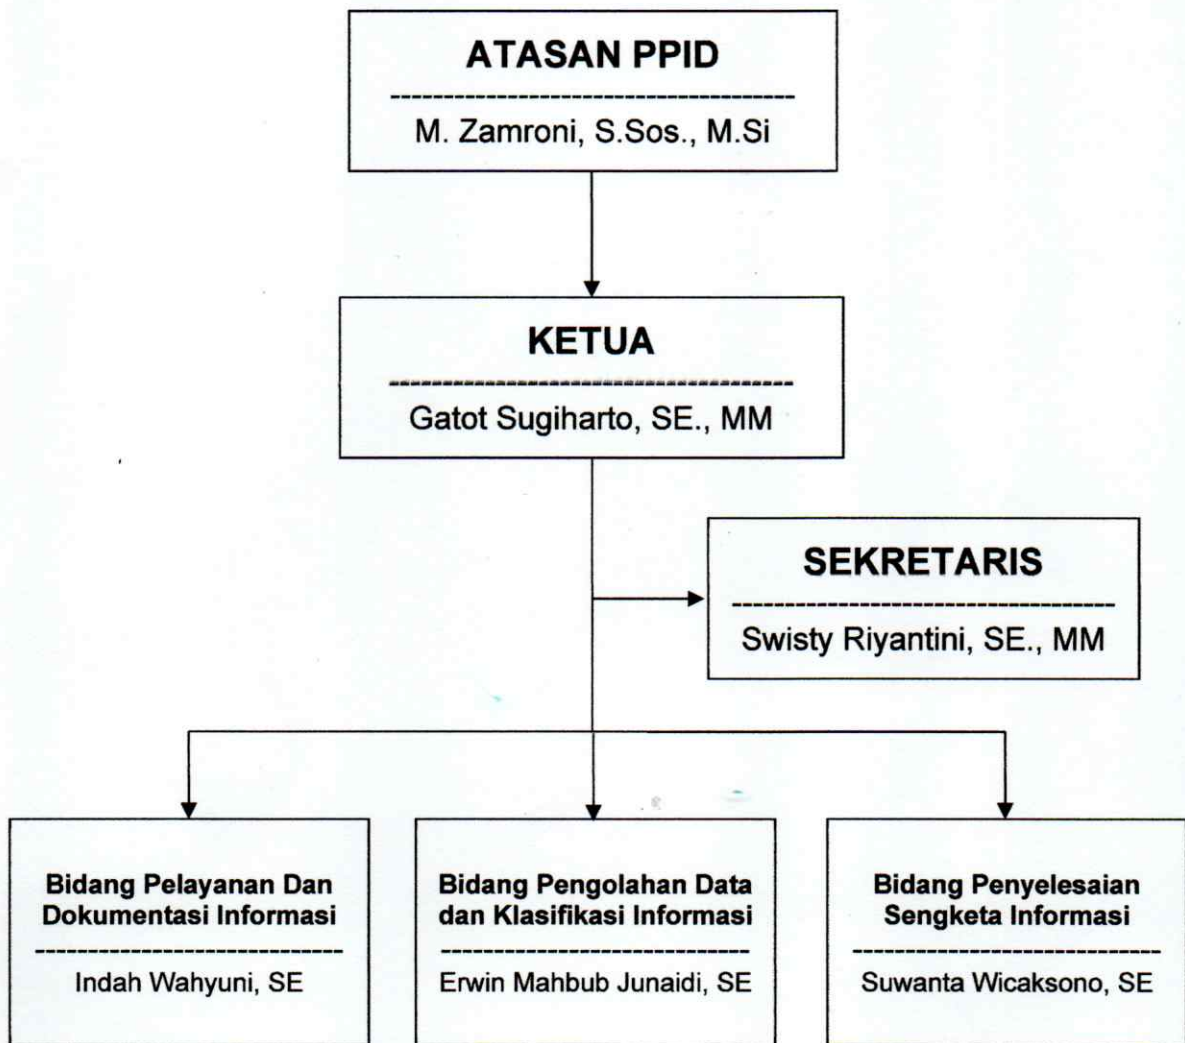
ATASAN PPID

M. Zamroni, S.Sos., M.Si

KETUA

Gatot Sugiharto, SE., MM

SEKRETARIS

Swisty Riyantini, SE., MM

Bidang Pelayanan Dan Dokumentasi Informasi

Indah Wahyuni, SE

Bidang Pengolahan Data dan Klasifikasi Informasi

Erwin Mahbub Junaidi, SE

Bidang Penyelesaian Sengketa Informasi

Suwanta Wicaksono, SE